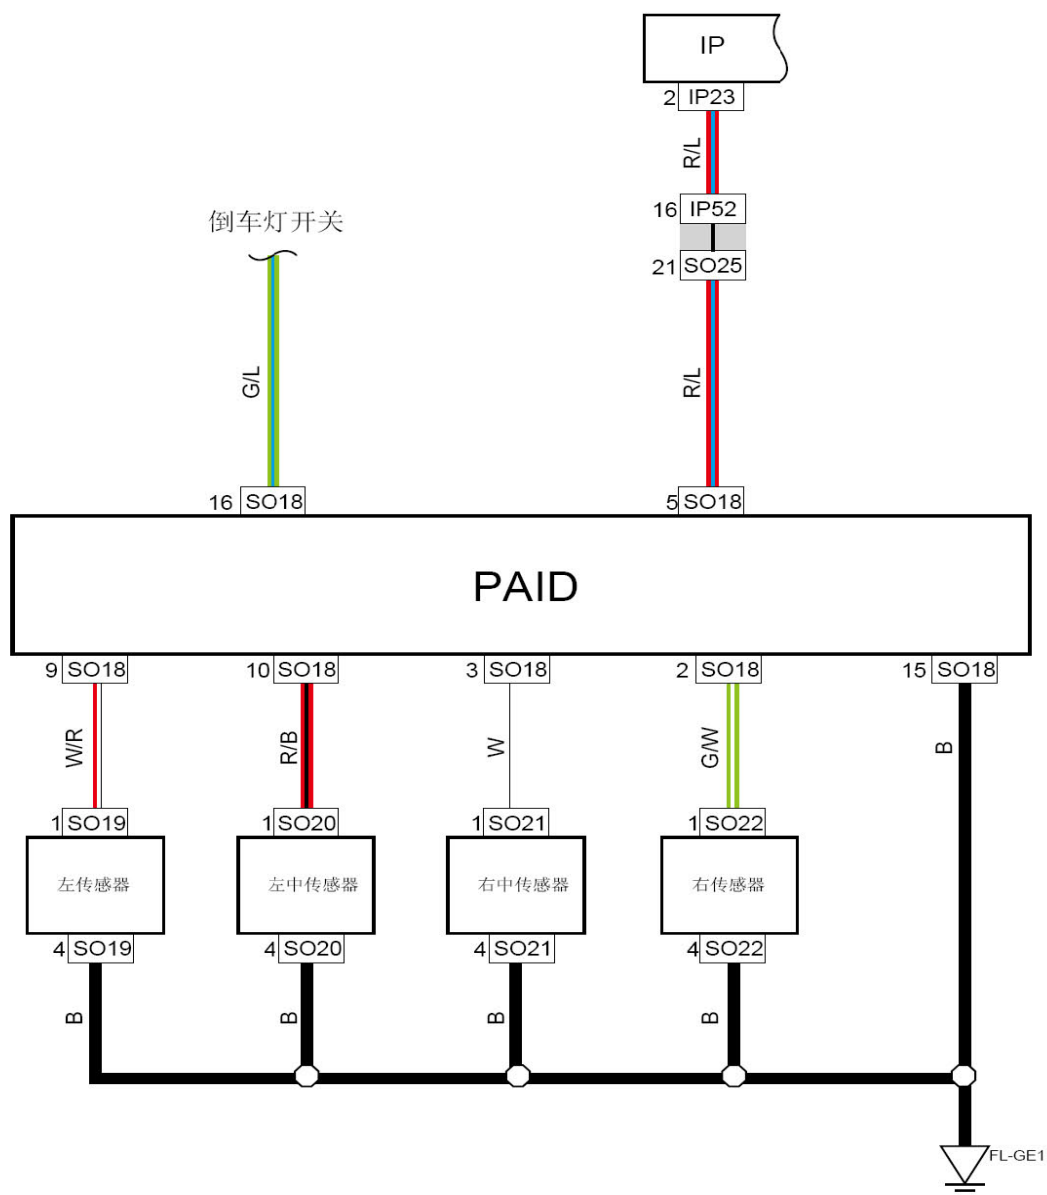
IP
2 IP23
R/L
16 IP52
21 SO25
R/L
倒车灯开关
G/L
16 SO18
5 SO18
PAID
9 SO18
W/R
1 SO19
左传感器
4 SO19
B
10 SO18
R/B
1 SO20
左中传感器
4 SO20
B
3 SO18
W
1 SO21
右中传感器
4 SO21
B
2 SO18
G/W
1 SO22
右传感器
4 SO22
B
15 SO18
B
FL-GE1